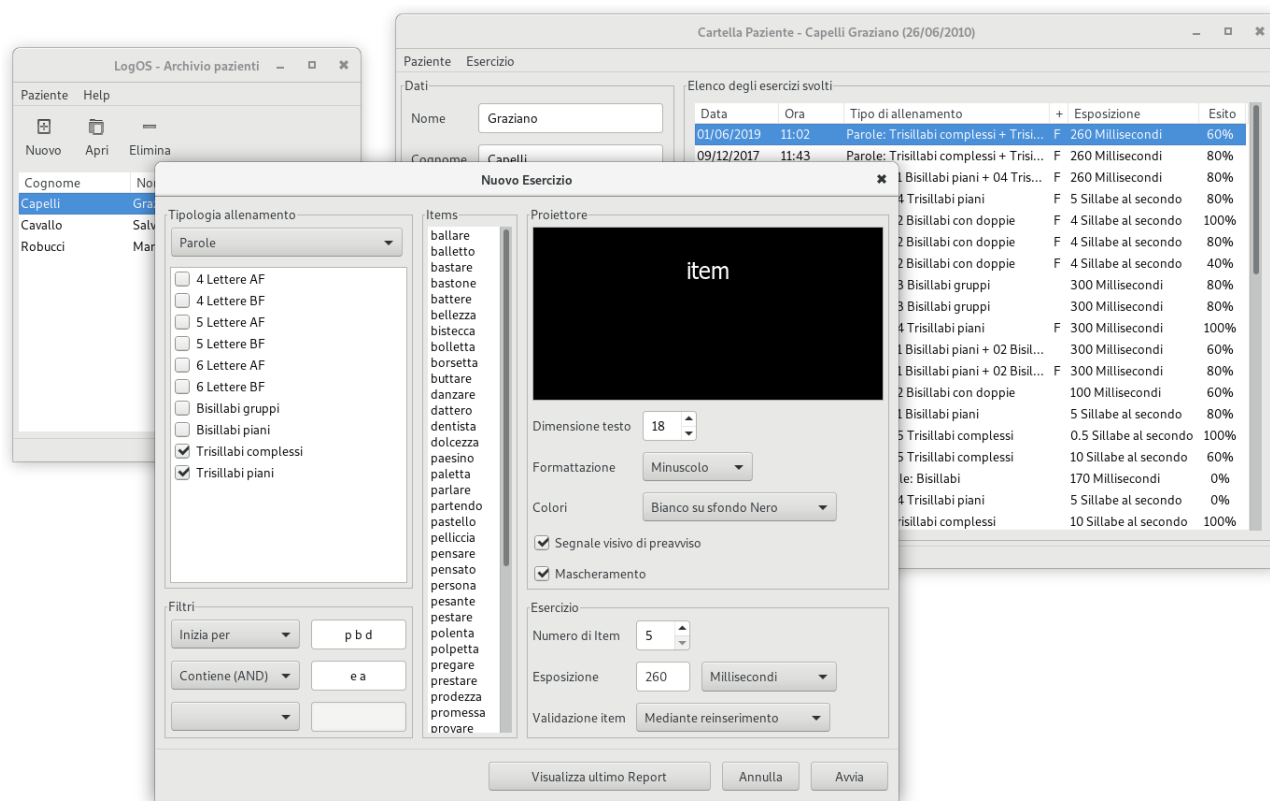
LogOS - Archivio pazienti – □ ✖

Paziente Help

Nuovo Apri Elimina

| Cognome | No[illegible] |
|---|---|
| Capelli | Gra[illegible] |
| Cavallo | Salv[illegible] |
| Robucci | Mar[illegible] |

Cartella Paziente - Capelli Graziano (26/06/2010) – □ ✖

Paziente Esercizio

Dati

Nome Graziano

Cognome Capelli

Elenco degli esercizi svolti

| Data | Ora | Tipo di allenamento | + | Esposizione | Esito |
|---|---|---|---|---|---|
| 01/06/2019 | 11:02 | Parole: Trisillabi complessi + Trisi... | F | 260 Millisecondi | 60% |
| 09/12/2017 | 11:43 | Parole: Trisillabi complessi + Trisi... | F | 260 Millisecondi | 80% |
| | | 1 Bisillabi piani + 04 Tris... | F | 260 Millisecondi | 80% |
| | | 4 Trisillabi piani | F | 5 Sillabe al secondo | 80% |
| | | 2 Bisillabi con doppie | F | 4 Sillabe al secondo | 100% |
| | | 2 Bisillabi con doppie | F | 4 Sillabe al secondo | 80% |
| | | 2 Bisillabi con doppie | F | 4 Sillabe al secondo | 40% |
| | | 3 Bisillabi gruppi | | 300 Millisecondi | 80% |
| | | 3 Bisillabi gruppi | | 300 Millisecondi | 80% |
| | | 4 Trisillabi piani | F | 300 Millisecondi | 100% |
| | | 1 Bisillabi piani + 02 Bisil... | | 300 Millisecondi | 60% |
| | | 1 Bisillabi piani + 02 Bisil... | F | 300 Millisecondi | 80% |
| | | 2 Bisillabi con doppie | | 100 Millisecondi | 60% |
| | | 1 Bisillabi piani | | 5 Sillabe al secondo | 80% |
| | | 5 Trisillabi complessi | | 0.5 Sillabe al secondo | 100% |
| | | 5 Trisillabi complessi | | 10 Sillabe al secondo | 60% |
| | | le: Bisillabi | | 170 Millisecondi | 0% |
| | | 4 Trisillabi piani | | 5 Sillabe al secondo | 0% |
| | | risillabi complessi | | 10 Sillabe al secondo | 100% |

Nuovo Esercizio ✖

Tipologia allenamento

Parole

4 Lettere AF
4 Lettere BF
5 Lettere AF
5 Lettere BF
6 Lettere AF
6 Lettere BF
Bisillabi gruppi
Bisillabi piani
Trisillabi complessi
Trisillabi piani

Filtri

Inizia per p b d

Contiene (AND) e a

Items

ballare
balletto
bastare
bastone
battere
bellezza
bistecca
bolletta
borsetta
buttare
danzare
dattero
dentista
dolcezza
paesino
paletta
parlare
partendo
pastello
pelliccia
pensare
pensato
persona
pesante
pestare
polenta
polpetta
pregare
prestare
prodezza
promessa
provare

Proiettore

item

Dimensione testo 18

Formattazione Minuscolo

Colori Bianco su sfondo Nero

Segnale visivo di preavviso

Mascheramento

Esercizio

Numero di Item 5

Esposizione 260 Millisecondi

Validazione item Mediante reinserimento

Visualizza ultimo Report Annulla Avvia